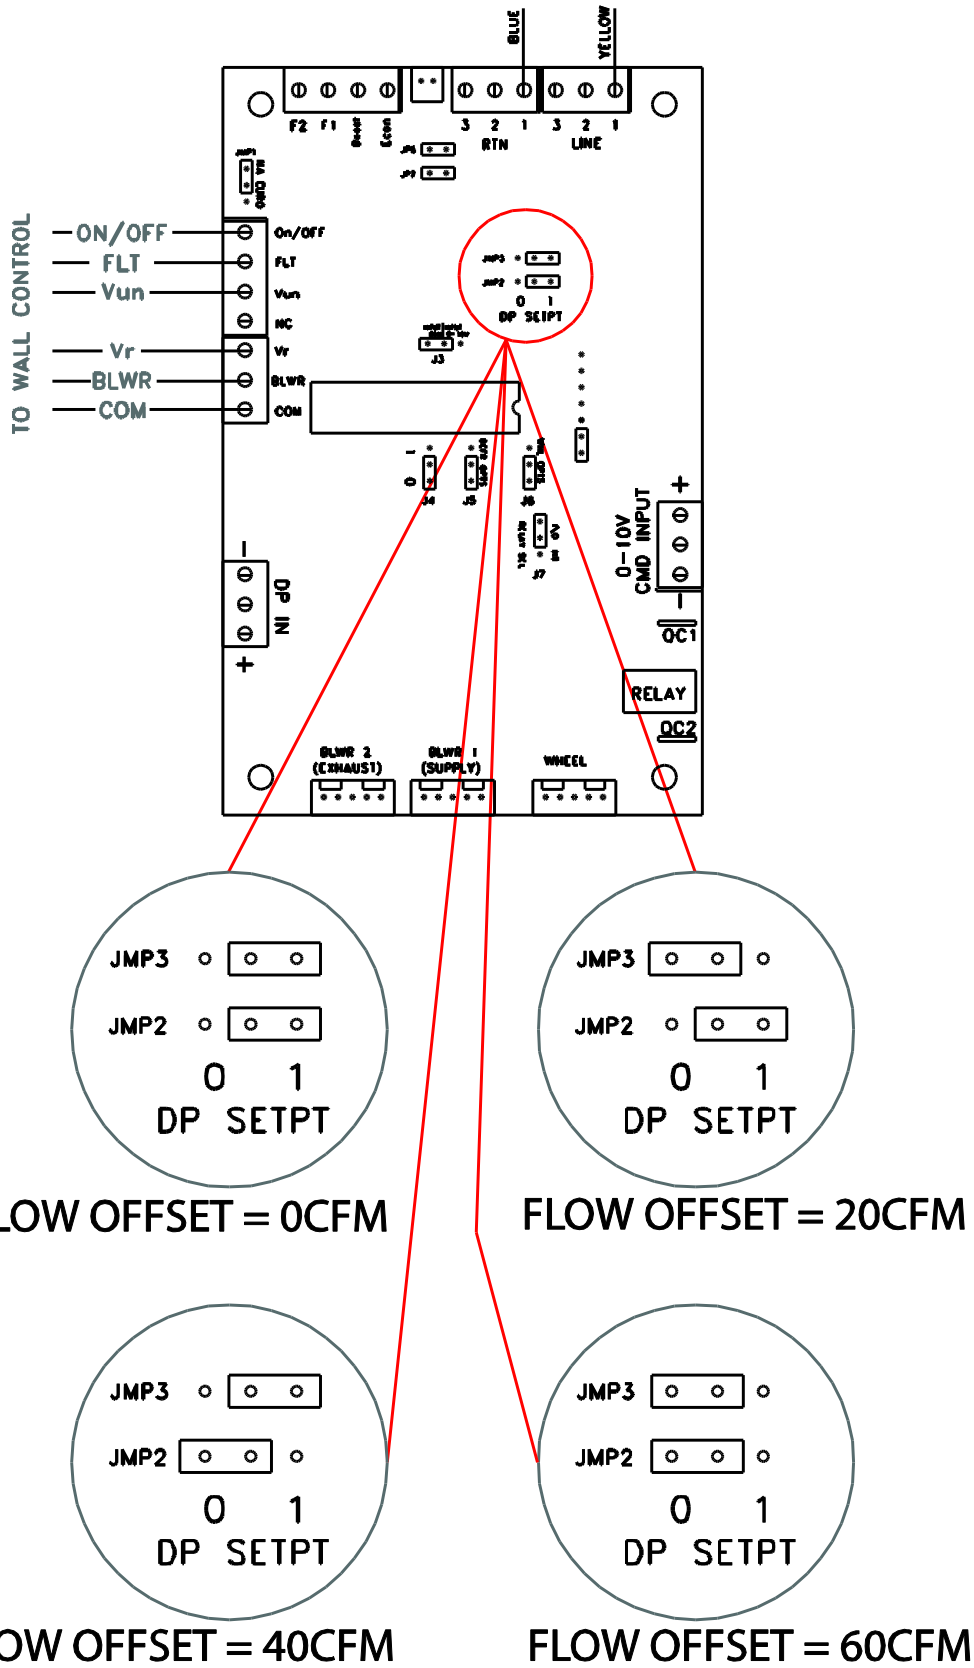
BLUE
YELLOW

F2 F1 Boost Econ
3 2 1
RTN
3 2 1
LINE
JP6
JP7
JMP1
MA CURR

TO WALL CONTROL
ON/OFF
FLT
Vun
Vr
BLWR
COM

On/Off
FLT
Vun
NC
Vr
BLWR
COM

JMP3
JMP2
0 1
DP SETPT

J3
J4
J5
J6
J7

0–10V CMD INPUT
+
–
QC1
RELAY
QC2

–
DP IN
+

BLWR 2 (EXHAUST)
BLWR 1 (SUPPLY)
WHEEL

JMP3
JMP2
0 1
DP SETPT
LOW OFFSET = 0CFM

JMP3
JMP2
0 1
DP SETPT
FLOW OFFSET = 20CFM

JMP3
JMP2
0 1
DP SETPT
OW OFFSET = 40CFM

JMP3
JMP2
0 1
DP SETPT
FLOW OFFSET = 60CFM